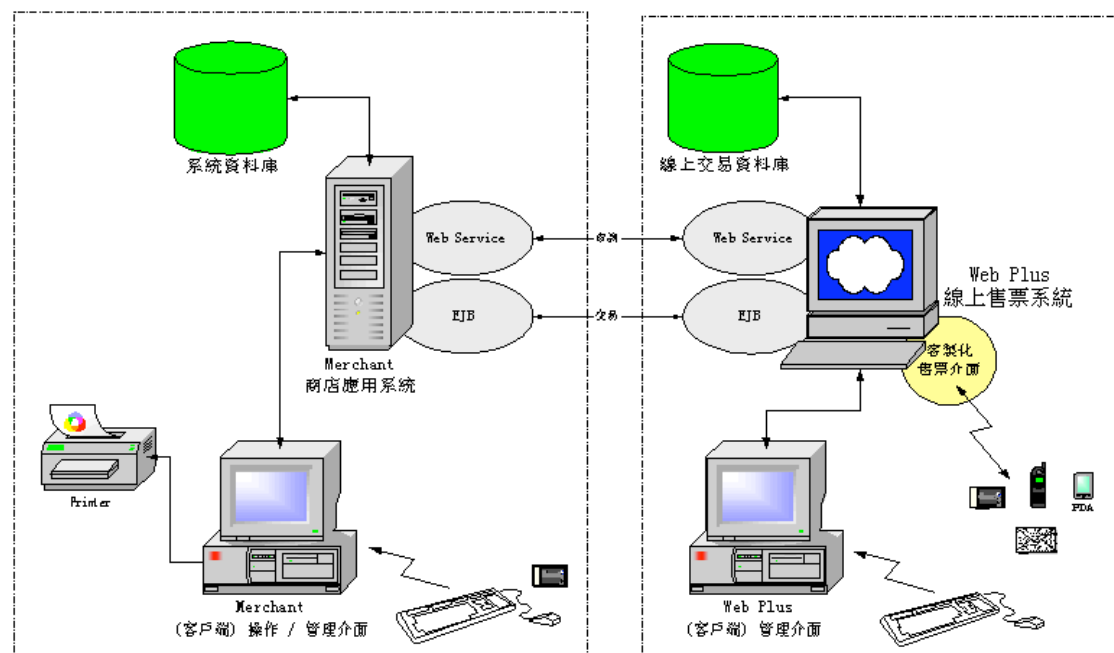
系統資料庫

Web Service

EJB

Merchant
商店應用系統

Printer

Merchant
(客戶端) 操作 / 管理介面

查詢

交易

線上交易資料庫

Web Service

EJB

Web Plus
線上售票系統

客製化
售票介面

PDA

Web Plus
(客戶端) 管理介面